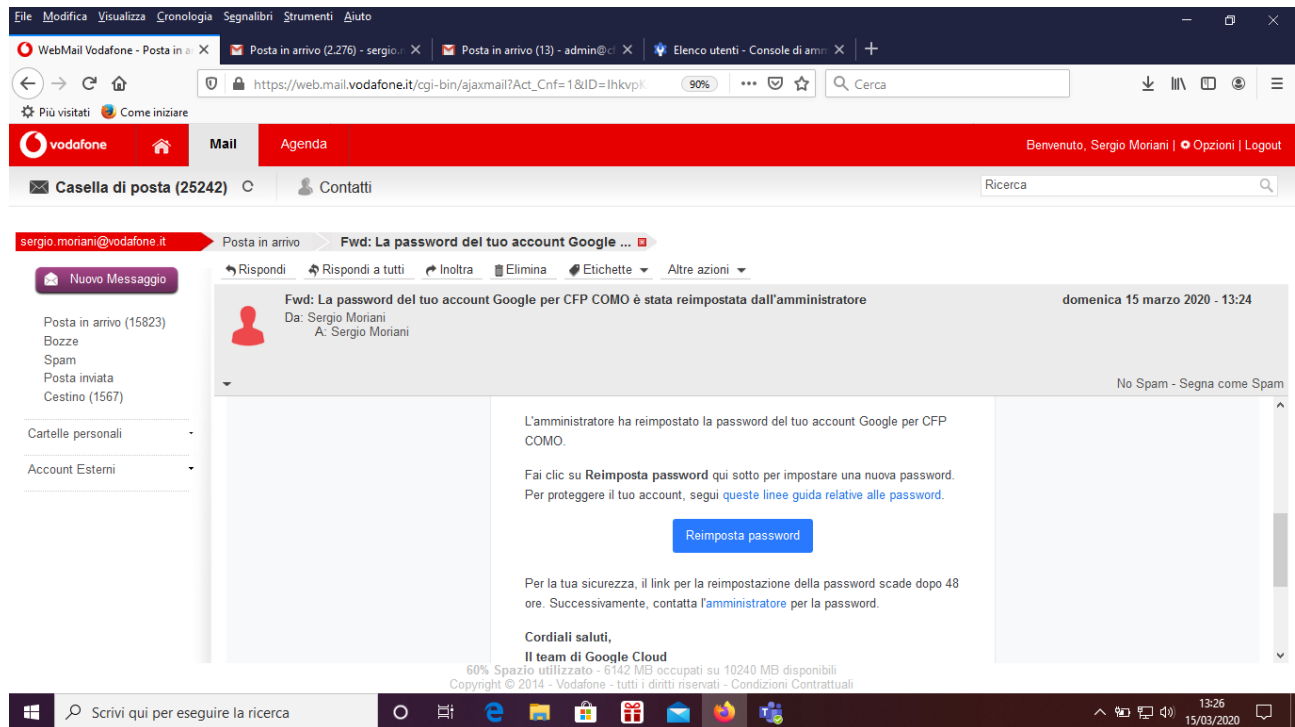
File Modifica Visualizza Cronologia Segnalibri Strumenti Aiuto

WebMail Vodafone - Posta in a ×
Posta in arrivo (2.276) - sergio. ×
Posta in arrivo (13) - admin@c ×
Elenco utenti - Console di amm ×
+

https://web.mail.vodafone.it/cgi-bin/ajaxmail?Act_Cnf=1&ID=lhkvpK
90%
Cerca

Più visitati
Come iniziare

vodafone
Mail
Agenda
Benvenuto, Sergio Moriani | Opzioni | Logout

Casella di posta (25242)
Contatti
Ricerca

sergio.moriani@vodafone.it
Posta in arrivo
Fwd: La password del tuo account Google ...

Nuovo Messaggio
Rispondi
Rispondi a tutti
Inoltra
Elimina
Etichette
Altre azioni

Fwd: La password del tuo account Google per CFP COMO è stata reimpostata dall'amministratore
domenica 15 marzo 2020 - 13:24
Da: Sergio Moriani
A: Sergio Moriani

Posta in arrivo (15823)
Bozze
Spam
Posta inviata
Cestino (1567)

No Spam - Segna come Spam

Cartelle personali
Account Esterni

L'amministratore ha reimpostato la password del tuo account Google per CFP COMO.

Fai clic su Reimposta password qui sotto per impostare una nuova password. Per proteggere il tuo account, segui queste linee guida relative alle password.

Reimposta password

Per la tua sicurezza, il link per la reimpostazione della password scade dopo 48 ore. Successivamente, contatta l'amministratore per la password.

Cordiali saluti,
Il team di Google Cloud

60% Spazio utilizzato - 6142 MB occupati su 10240 MB disponibili
Copyright © 2014 - Vodafone - tutti i diritti riservati - Condizioni Contrattuali

Scrivi qui per eseguire la ricerca
13:26
15/03/2020